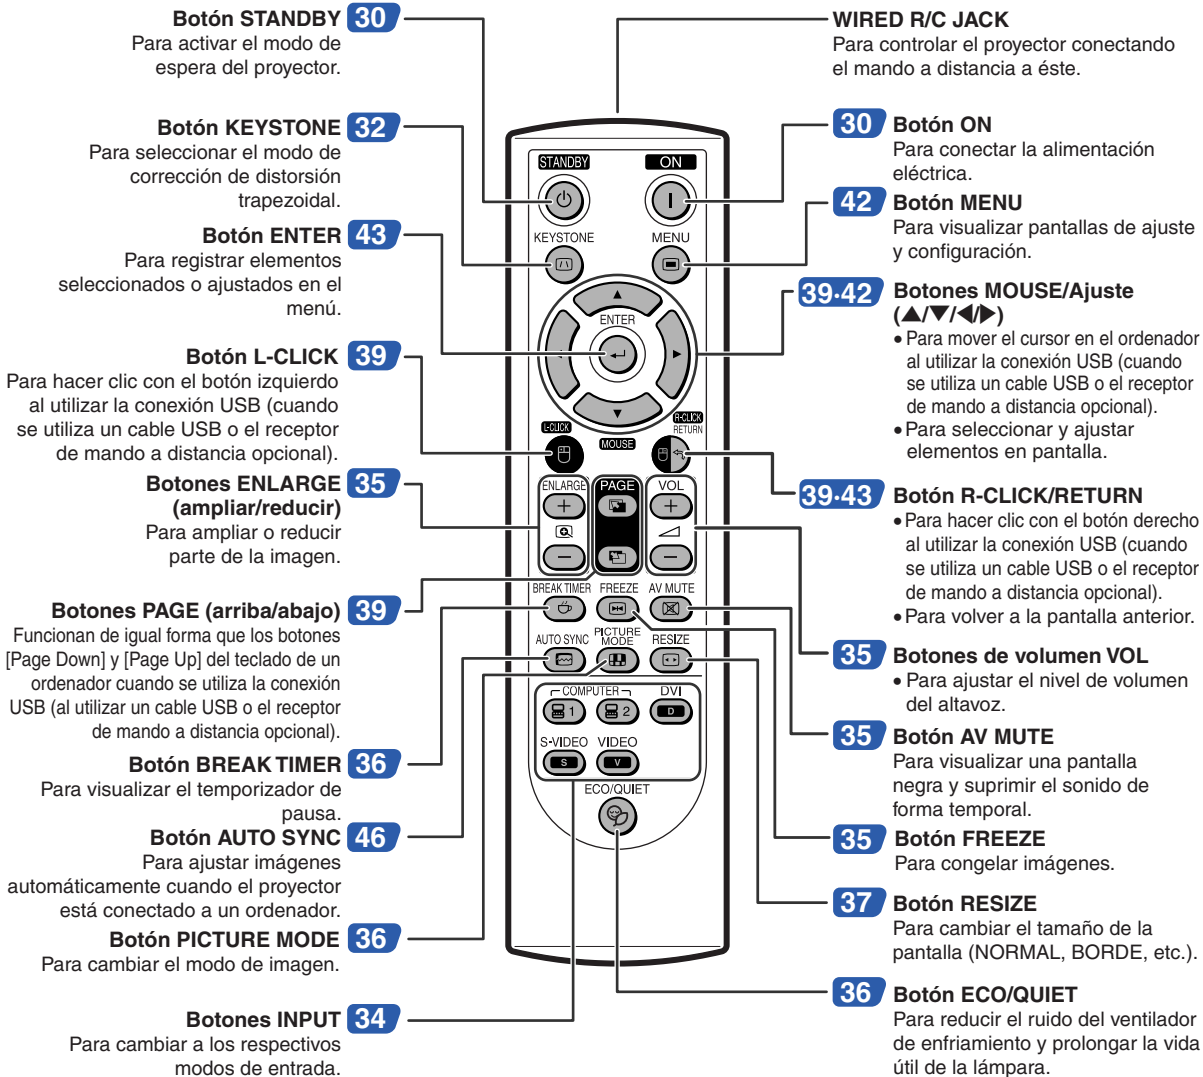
Botón STANDBY 30
Para activar el modo de espera del proyector.

Botón KEYSTONE 32
Para seleccionar el modo de corrección de distorsión trapezoidal.

Botón ENTER 43
Para registrar elementos seleccionados o ajustados en el menú.

Botón L-CLICK 39
Para hacer clic con el botón izquierdo al utilizar la conexión USB (cuando se utiliza un cable USB o el receptor de mando a distancia opcional).

Botones ENLARGE (ampliar/reducir) 35
Para ampliar o reducir parte de la imagen.

Botones PAGE (arriba/abajo) 39
Funcionan de igual forma que los botones [Page Down] y [Page Up] del teclado de un ordenador cuando se utiliza la conexión USB (al utilizar un cable USB o el receptor de mando a distancia opcional).

Botón BREAK TIMER 36
Para visualizar el temporizador de pausa.

Botón AUTO SYNC 46
Para ajustar imágenes automáticamente cuando el proyector está conectado a un ordenador.

Botón PICTURE MODE 36
Para cambiar el modo de imagen.

Botones INPUT 34
Para cambiar a los respectivos modos de entrada.

STANDBY
ON
KEYSTONE
MENU
ENTER
L-CLICK
MOUSE
R-CLICK RETURN
ENLARGE
PAGE
VOL
BREAK TIMER
FREEZE
AV MUTE
AUTO SYNC
PICTURE MODE
RESIZE
COMPUTER
DVI
1
2
D
S-VIDEO
VIDEO
S
V
ECO/QUIET

WIRED R/C JACK
Para controlar el proyector conectando el mando a distancia a éste.

30 Botón ON
Para conectar la alimentación eléctrica.

42 Botón MENU
Para visualizar pantallas de ajuste y configuración.

39·42 Botones MOUSE/Ajuste (▲/▼/◀/▶)
• Para mover el cursor en el ordenador al utilizar la conexión USB (cuando se utiliza un cable USB o el receptor de mando a distancia opcional).
• Para seleccionar y ajustar elementos en pantalla.

39·43 Botón R-CLICK/RETURN
• Para hacer clic con el botón derecho al utilizar la conexión USB (cuando se utiliza un cable USB o el receptor de mando a distancia opcional).
• Para volver a la pantalla anterior.

35 Botones de volumen VOL
• Para ajustar el nivel de volumen del altavoz.

35 Botón AV MUTE
Para visualizar una pantalla negra y suprimir el sonido de forma temporal.

35 Botón FREEZE
Para congelar imágenes.

37 Botón RESIZE
Para cambiar el tamaño de la pantalla (NORMAL, BORDE, etc.).

36 Botón ECO/QUIET
Para reducir el ruido del ventilador de enfriamiento y prolongar la vida útil de la lámpara.